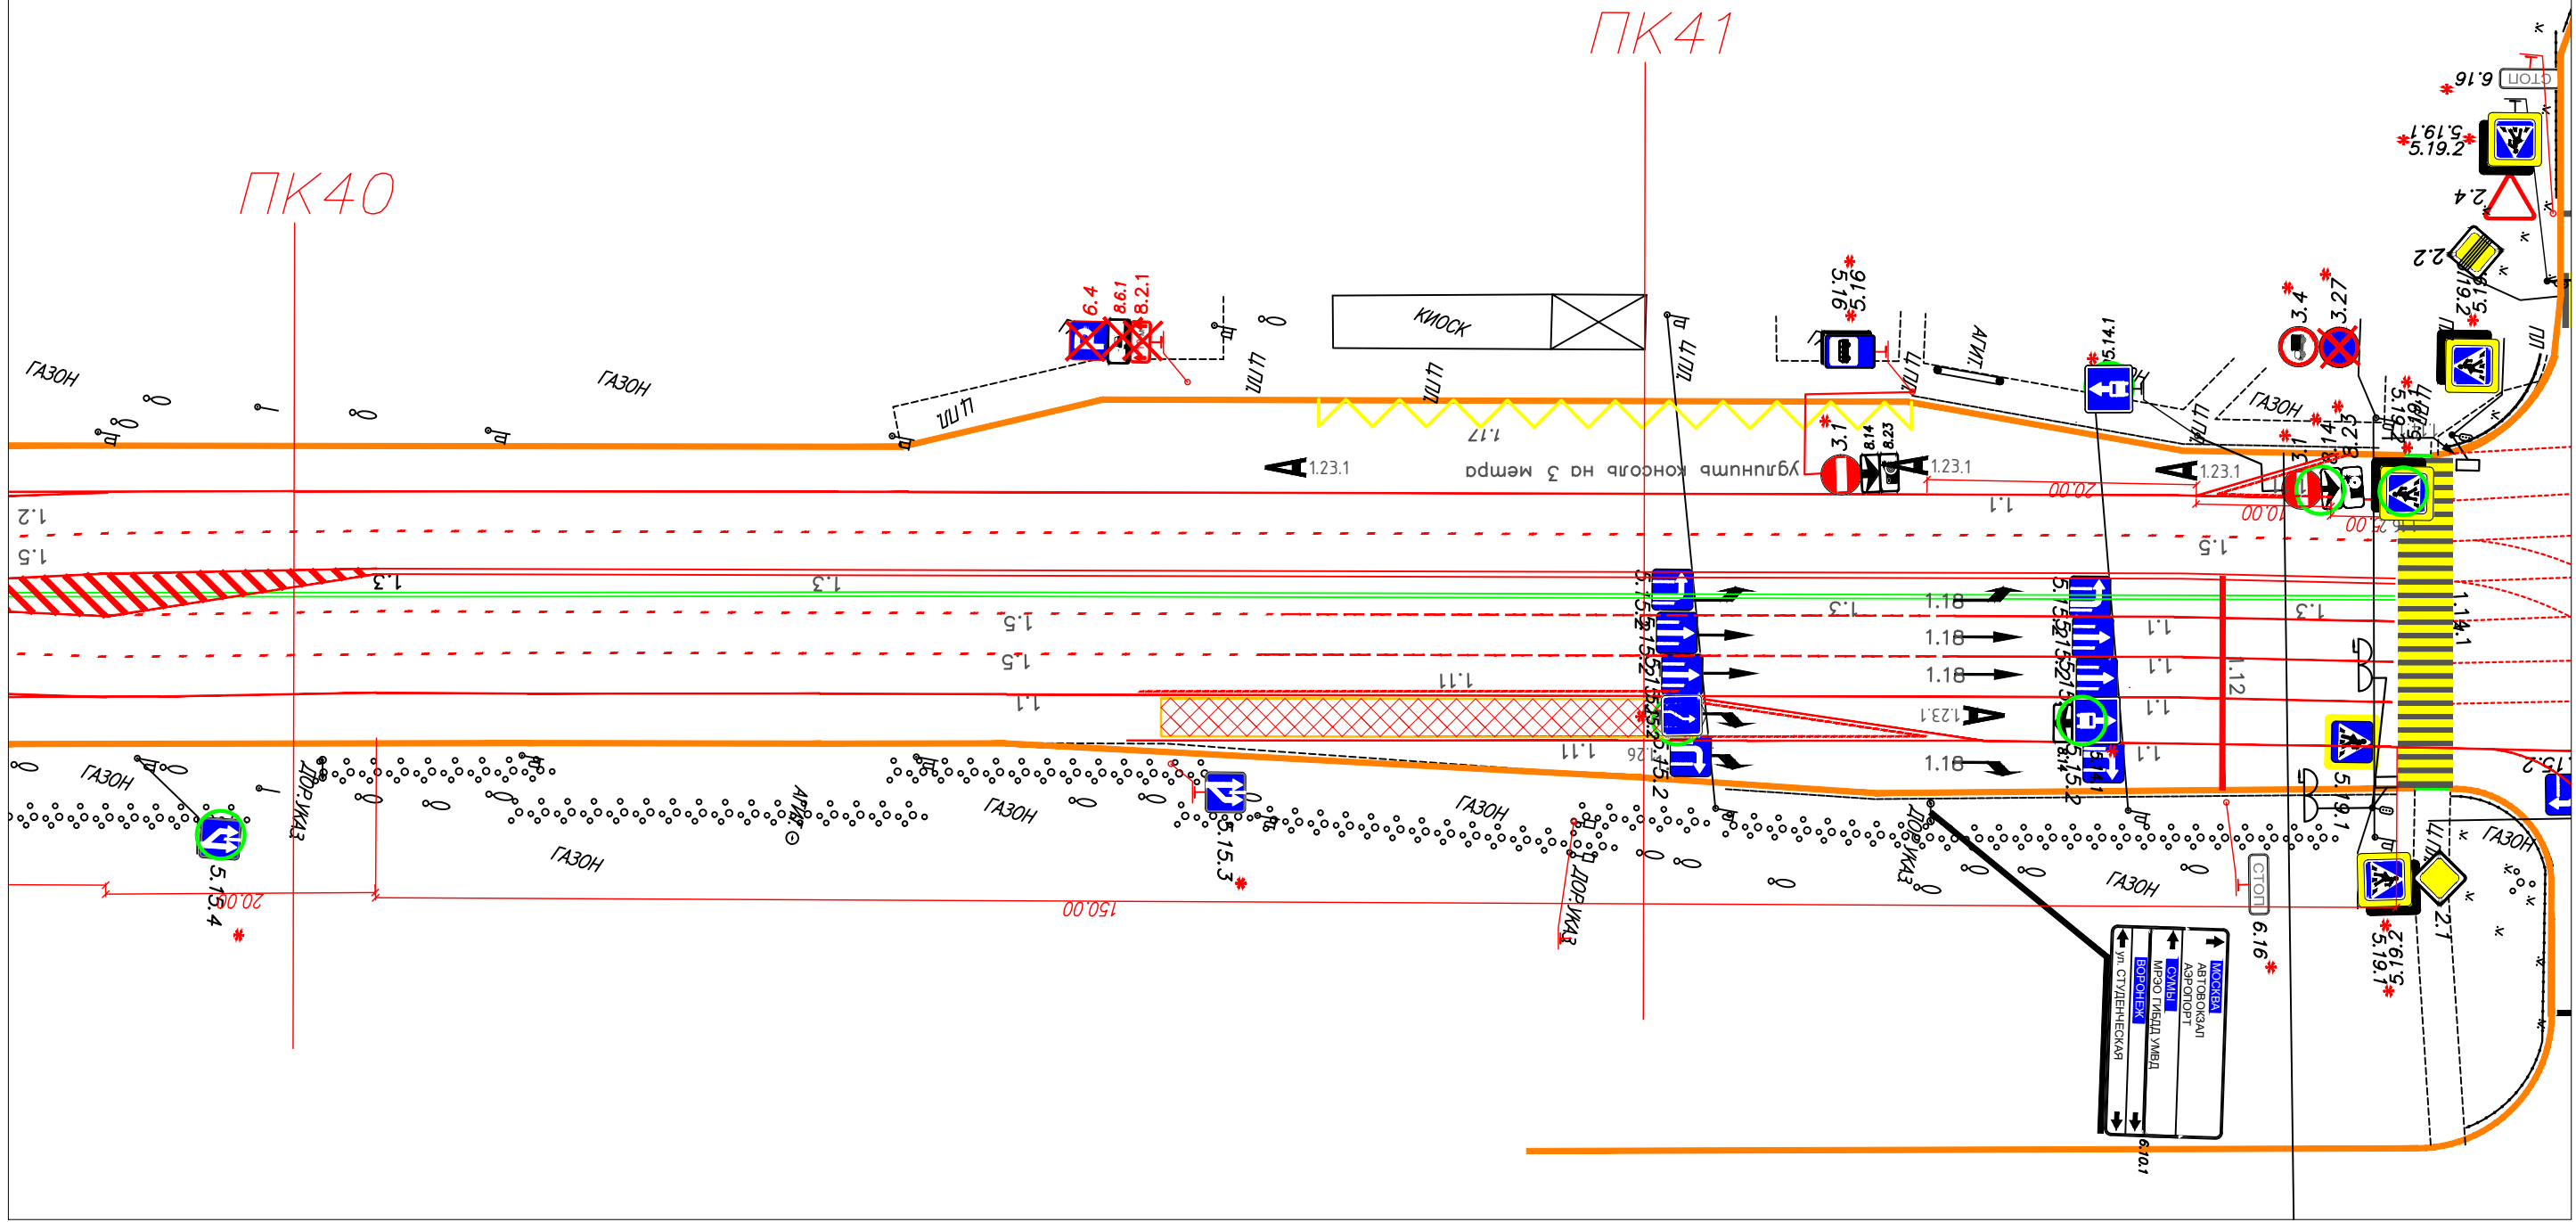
ПК41

ПК40

СТОП 6.16
5.19.1
5.19.2
2.4
2.2
5.19.2
ГАЗОН
6.4
8.6.1
8.2.1
КИОСК
5.16
ЦЛП
ЦЛП
ЦЛП
ЦЛП
ЦЛП
АГИТ.
5.14.1
3.4
3.27
ГАЗОН
ГАЗОН
ГАЗОН
1.17
1.23.1
Удлинить консоль на 3 метра
3.1
8.14
8.23
1.23.1
1.23.1
3.1
8.14
8.23
1.1
20.00
10.00
20.00
1.2
1.5
1.5
1.3
1.3
1.5
1.5
1.11
1.1
1.18
1.18
1.18
1.18
1.3
1.3
1.1
1.1
1.1
1.1
1.12
1.14.1
1.23.1
1.11
1.26
ГАЗОН
ДОР.УКАЗ
АГИТ
ГАЗОН
ГАЗОН
5.15.4
20.00
150.00
5.15.3
ГАЗОН
ДОР.УКАЗ
ДОР.УКАЗ
ГАЗОН
СТОП
6.16
5.19.1
5.19.2
2.1
ГАЗОН
МОСКВА
АВТОВОКЗАЛ
АЭРОПОРТ
СУМЫ
МРЭО ГИБДД УМВД
ВОРОНЕЖ
ул. СТУДЕНЧЕСКАЯ
6.10.1
5.15.2
5.15.1